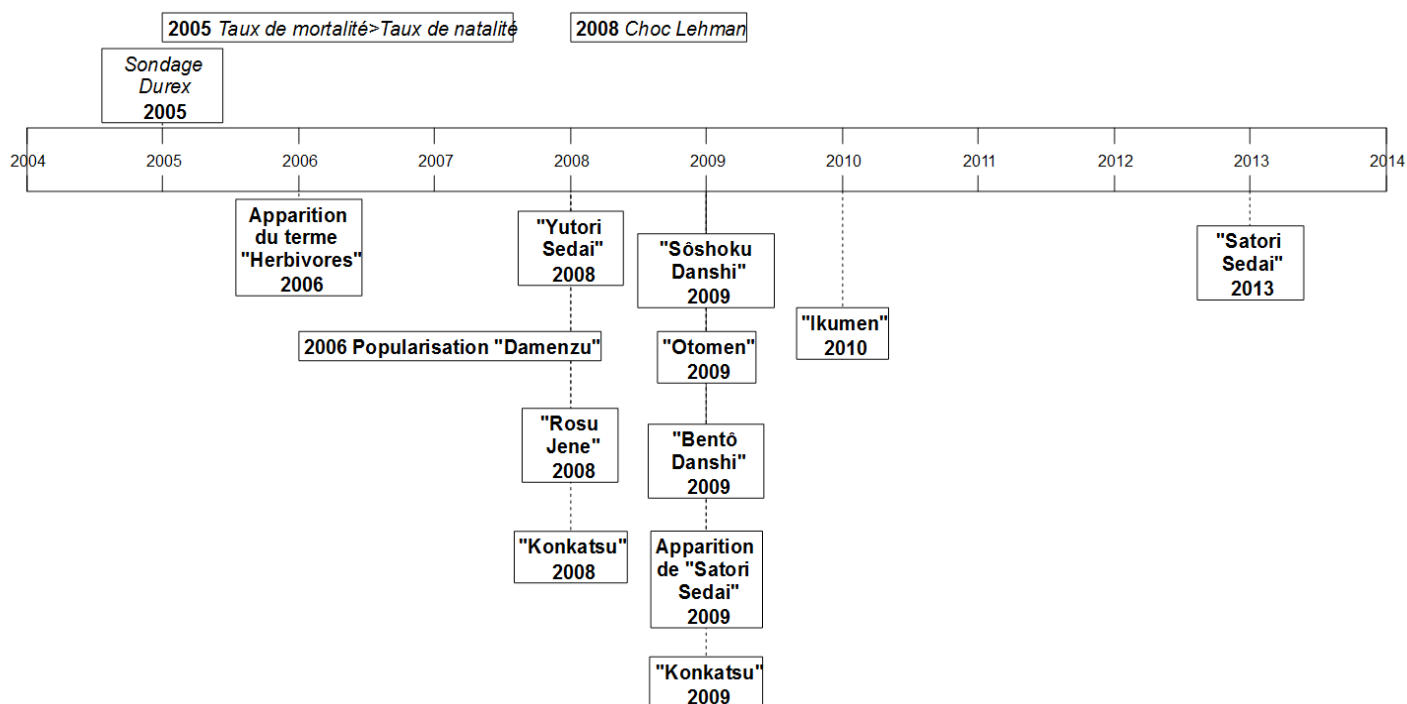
2005 Taux de mortalité>Taux de natalité

2008 Choc Lehman

Sondage Durex 2005

2004 2005 2006 2007 2008 2009 2010 2011 2012 2013 2014

Apparition du terme "Herbivores" 2006

"Yutori Sedai" 2008

"Sôshoku Danshi" 2009

"Satori Sedai" 2013

2006 Popularisation "Damenzu"

"Otomen" 2009

"Ikumen" 2010

"Rosu Jene" 2008

"Bentô Danshi" 2009

"Konkatsu" 2008

Apparition de "Satori Sedai" 2009

"Konkatsu" 2009